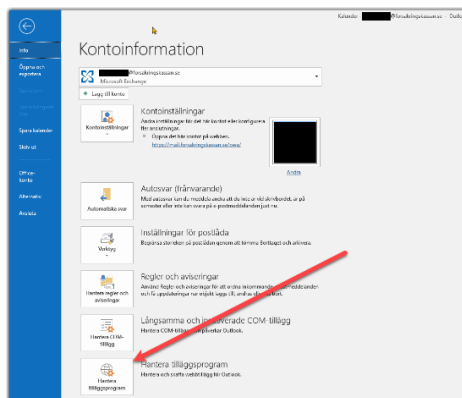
Kalender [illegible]@forsakringskassan.se - Outlo

Info

Öppna och exportera

Spara kalender

Skriv ut

Office-konto

Alternativ

Avsluta

Kontoinformation

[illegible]@forsakringskassan.se
Microsoft Exchange

+ Lägg till konto

Kontoinställningar

Kontoinställningar
Ändra inställningar för det här kontot eller konfigurera fler anslutningar.
Öppna det här kontot på webben.
https://mail.forsakringskassan.se/owa/

Ändra

Automatiska svar

Autosvar (frånvarande)
Med autosvar kan du meddela andra att du inte är vid skrivbordet, är på semester eller inte kan svara på e-postmeddelanden just nu.

Verktyg

Inställningar för postlåda
Begränsa storleken på postlådan genom att tömma Borttaget och arkivera.

Hantera regler och aviseringar

Regler och aviseringar
Använd Regler och aviseringar för att ordna inkommande e-postmeddelanden och få uppdateringar när objekt läggs till, ändras eller tas bort.

Hantera COM-tillägg

Långsamma och inaktiverade COM-tillägg
Hantera COM-tillägg som påverkar Outlook.

Hantera tilläggsprogram

Hantera tilläggsprogram
Hantera och skaffa webbtillägg för Outlook.